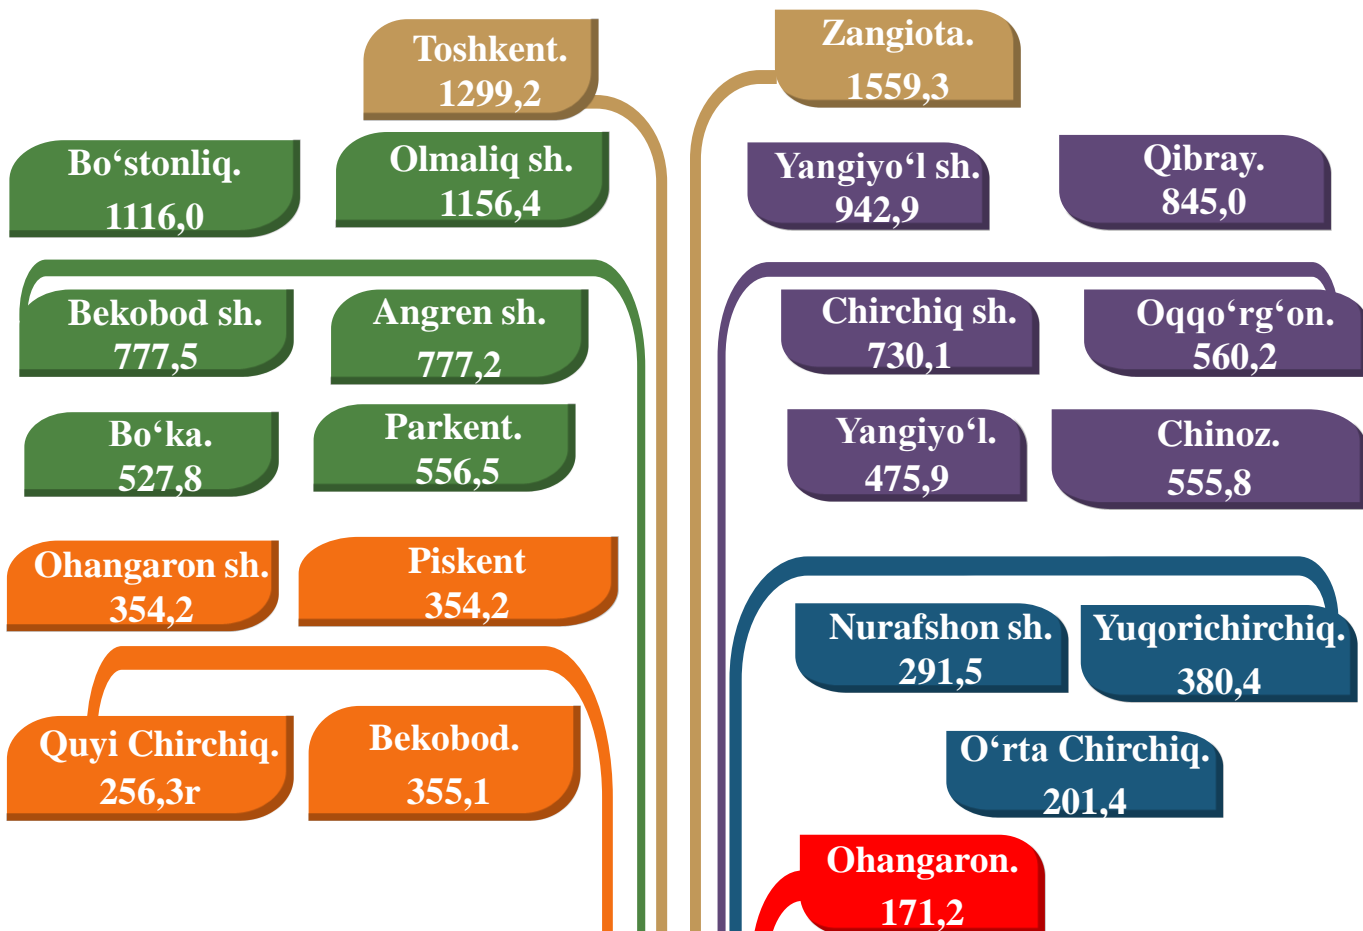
Toshkent.
1299,2

Zangiota.
1559,3

Bo‘stonliq.
1116,0

Olmaliq sh.
1156,4

Yangiyo‘l sh.
942,9

Qibray.
845,0

Bekobod sh.
777,5

Angren sh.
777,2

Chirchiq sh.
730,1

Oqqo‘rg‘on.
560,2

Bo‘ka.
527,8

Parkent.
556,5

Yangiyo‘l.
475,9

Chinoz.
555,8

Ohangaron sh.
354,2

Piskent
354,2

Nurafshon sh.
291,5

Yuqorichirchiq.
380,4

Quyi Chirchiq.
256,3r

Bekobod.
355,1

O‘rta Chirchiq.
201,4

Ohangaron.
171,2